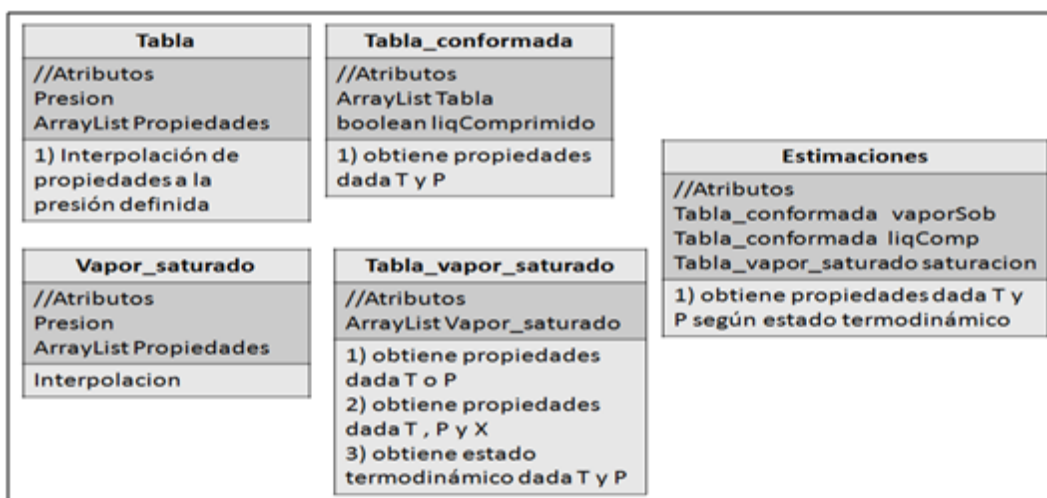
Tabla
//Atributos
Presion
ArrayList Propiedades
1) Interpolación de propiedades a la presión definida

Tabla_conformada
//Atributos
ArrayList Tabla
boolean liqComprimido
1) obtiene propiedades dada T y P

Estimaciones
//Atributos
Tabla_conformada vaporSob
Tabla_conformada liqComp
Tabla_vapor_saturado saturacion
1) obtiene propiedades dada T y P según estado termodinámico

Vapor_saturado
//Atributos
Presion
ArrayList Propiedades
Interpolacion

Tabla_vapor_saturado
//Atributos
ArrayList Vapor_saturado
1) obtiene propiedades dada T o P
2) obtiene propiedades dada T , P y X
3) obtiene estado termodinámico dada T y P